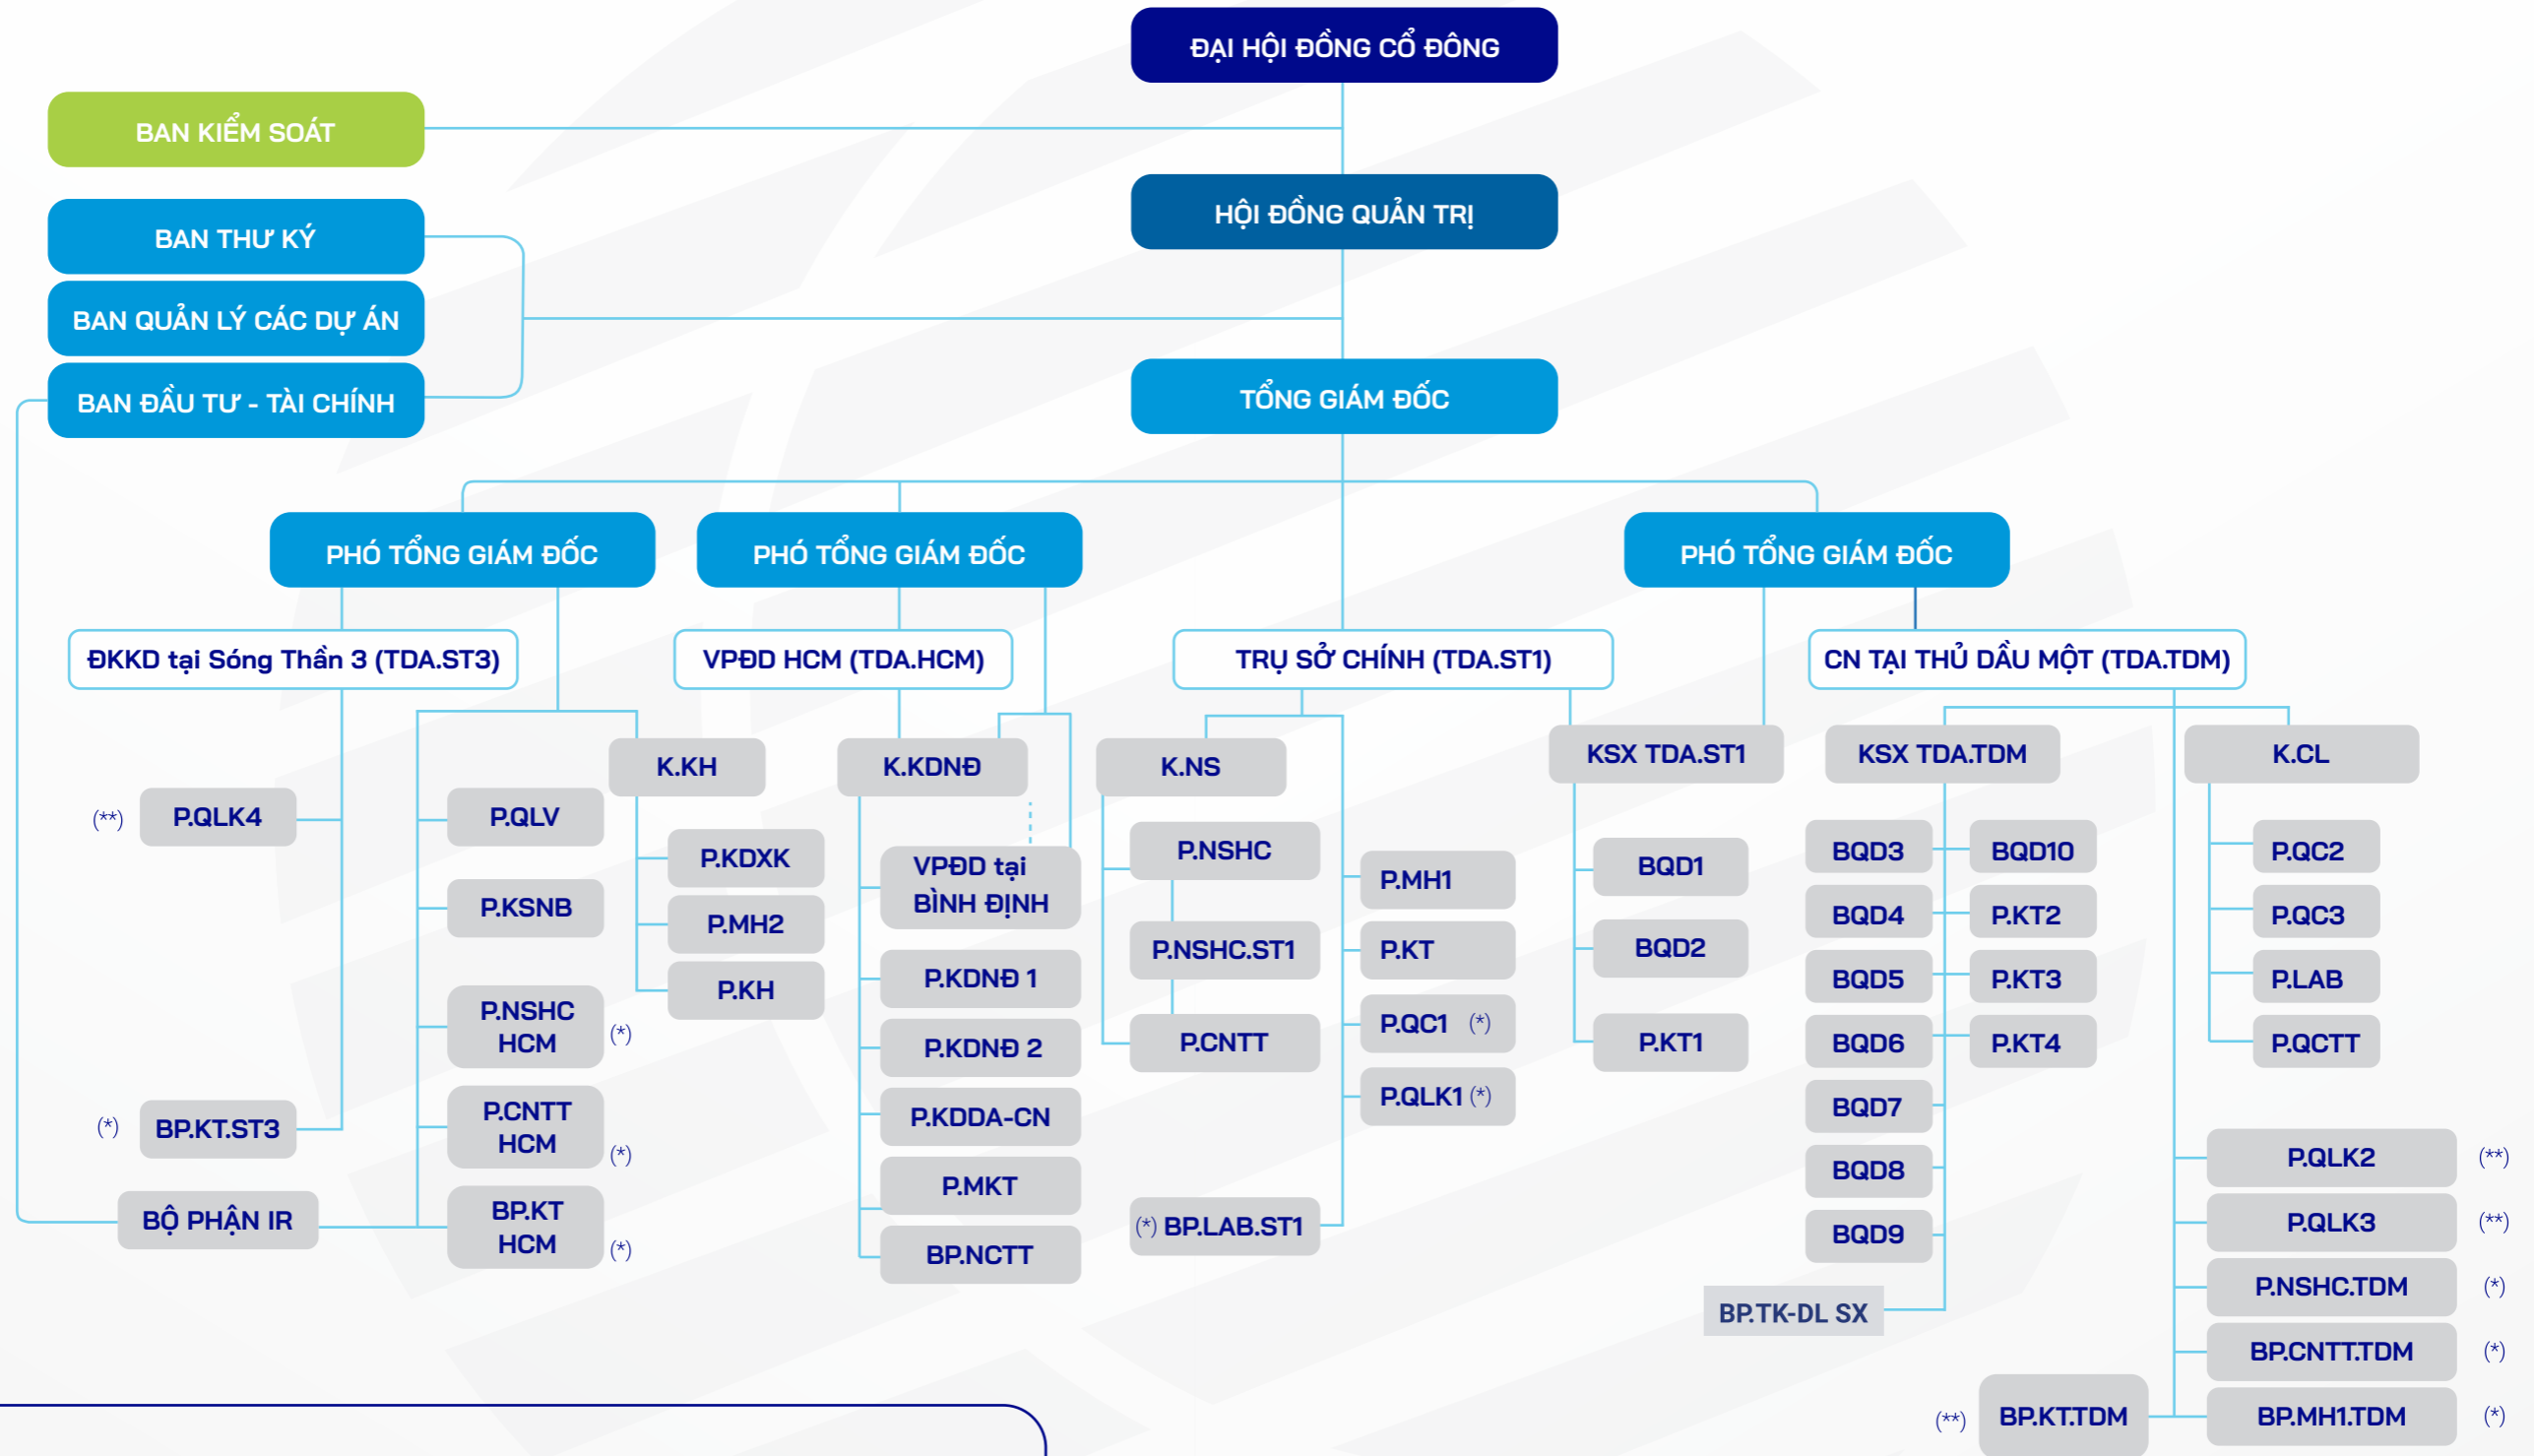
ĐẠI HỘI ĐỒNG CỔ ĐÔNG

BAN KIỂM SOÁT

HỘI ĐỒNG QUẢN TRỊ

BAN THƯ KÝ

BAN QUẢN LÝ CÁC DỰ ÁN

BAN ĐẦU TƯ - TÀI CHÍNH

TỔNG GIÁM ĐỐC

PHÓ TỔNG GIÁM ĐỐC

PHÓ TỔNG GIÁM ĐỐC

PHÓ TỔNG GIÁM ĐỐC

ĐKKD tại Sóng Thần 3 (TDA.ST3)

VPĐD HCM (TDA.HCM)

TRỤ SỞ CHÍNH (TDA.ST1)

CN TẠI THỦ DẦU MỘT (TDA.TDM)

(**) P.QLK4

(*) BP.KT.ST3

BỘ PHẬN IR

P.QLV

P.KSNB

P.NSHC HCM (*)

P.CNTT HCM (*)

BP.KT HCM (*)

K.KH

P.KDXK

P.MH2

P.KH

K.KDNĐ

VPĐD tại BÌNH ĐỊNH

P.KDNĐ 1

P.KDNĐ 2

P.KDDA-CN

P.MKT

BP.NCTT

K.NS

P.NSHC

P.NSHC.ST1

P.CNTT

(*) BP.LAB.ST1

P.MH1

P.KT

P.QC1 (*)

P.QLK1 (*)

KSX TDA.ST1

BQD1

BQD2

P.KT1

KSX TDA.TDM

BQD3

BQD4

BQD5

BQD6

BQD7

BQD8

BQD9

BQD10

P.KT2

P.KT3

P.KT4

BP.TK-DL SX

K.CL

P.QC2

P.QC3

P.LAB

P.QCTT

P.QLK2 (**)

P.QLK3 (**)

P.NSHC.TDM (*)

BP.CNTT.TDM (*)

(**) BP.KT.TDM

BP.MH1.TDM (*)